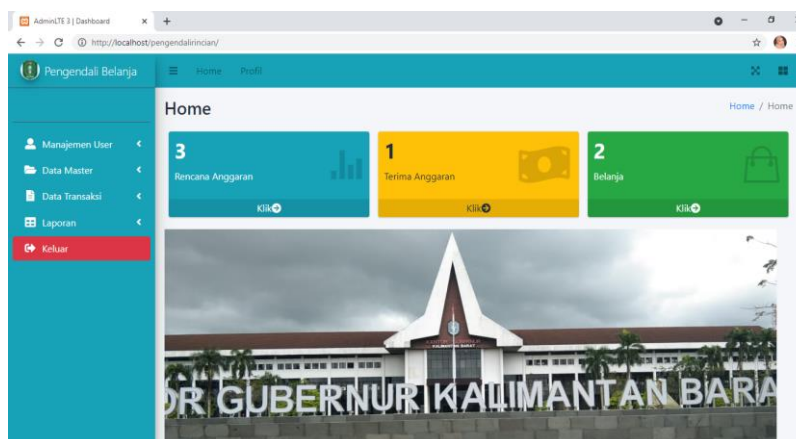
AdminLTE 3 | Dashboard
http://localhost/pengendalirincian/

Pengendali Belanja

Home Profil

Home

Home / Home

Manajemen User
Data Master
Data Transaksi
Laporan
Keluar

3
Rencana Anggaran
Klik

1
Terima Anggaran
Klik

2
Belanja
Klik

DR GUBERNUR KALIMANTAN BARA